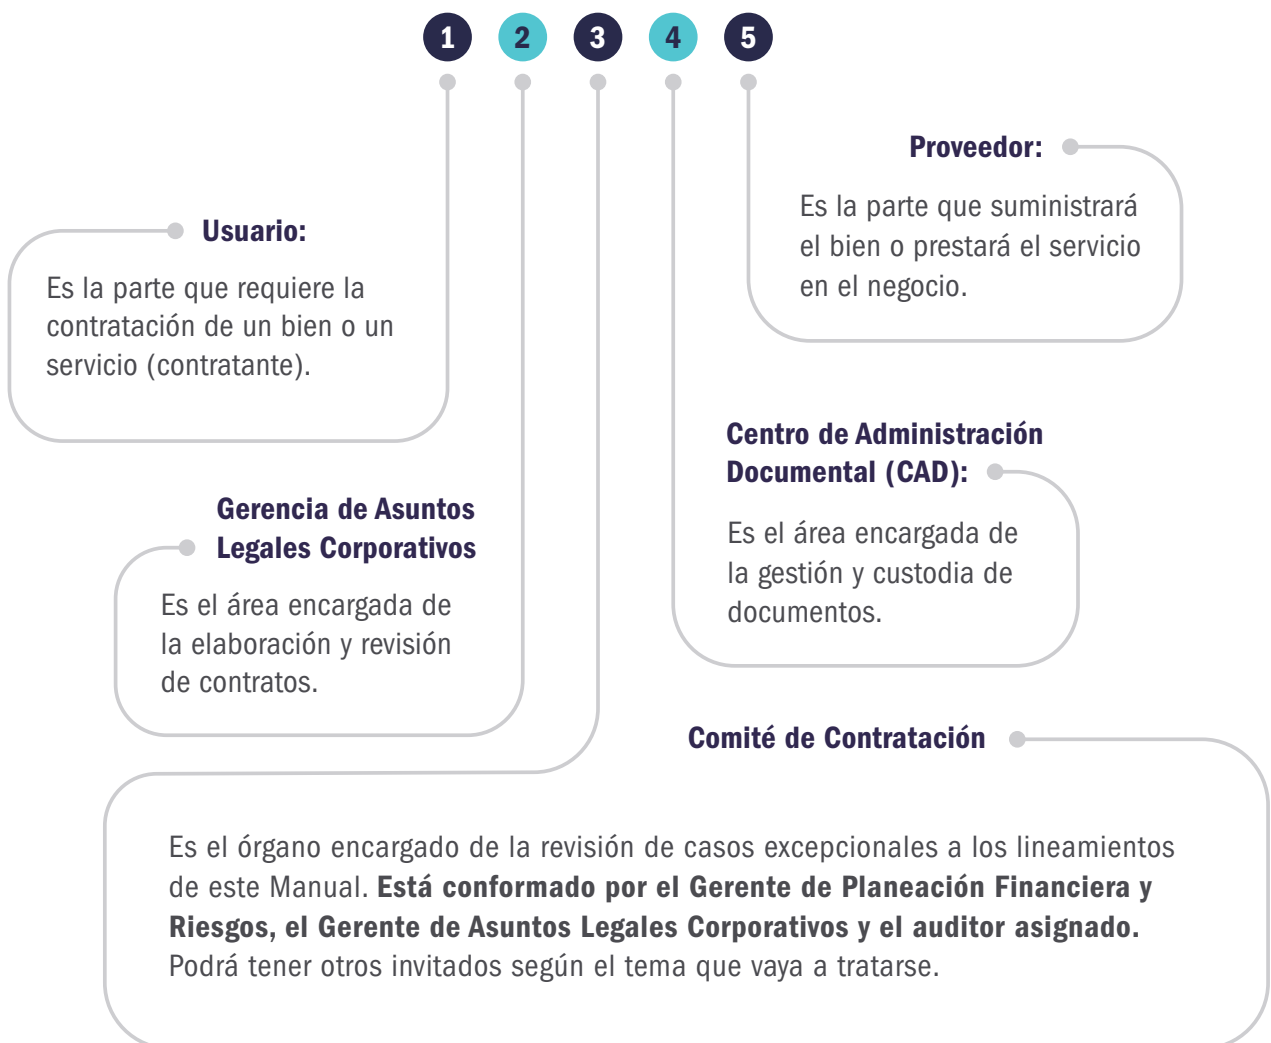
1 2 3 4 5

Proveedor:

Es la parte que suministrará el bien o prestará el servicio en el negocio.

Usuario:

Es la parte que requiere la contratación de un bien o un servicio (contratante).

Centro de Administración Documental (CAD):

Es el área encargada de la gestión y custodia de documentos.

Gerencia de Asuntos Legales Corporativos

Es el área encargada de la elaboración y revisión de contratos.

Comité de Contratación

Es el órgano encargado de la revisión de casos excepcionales a los lineamientos de este Manual. **Está conformado por el Gerente de Planeación Financiera y Riesgos, el Gerente de Asuntos Legales Corporativos y el auditor asignado.** Podrá tener otros invitados según el tema que vaya a tratarse.